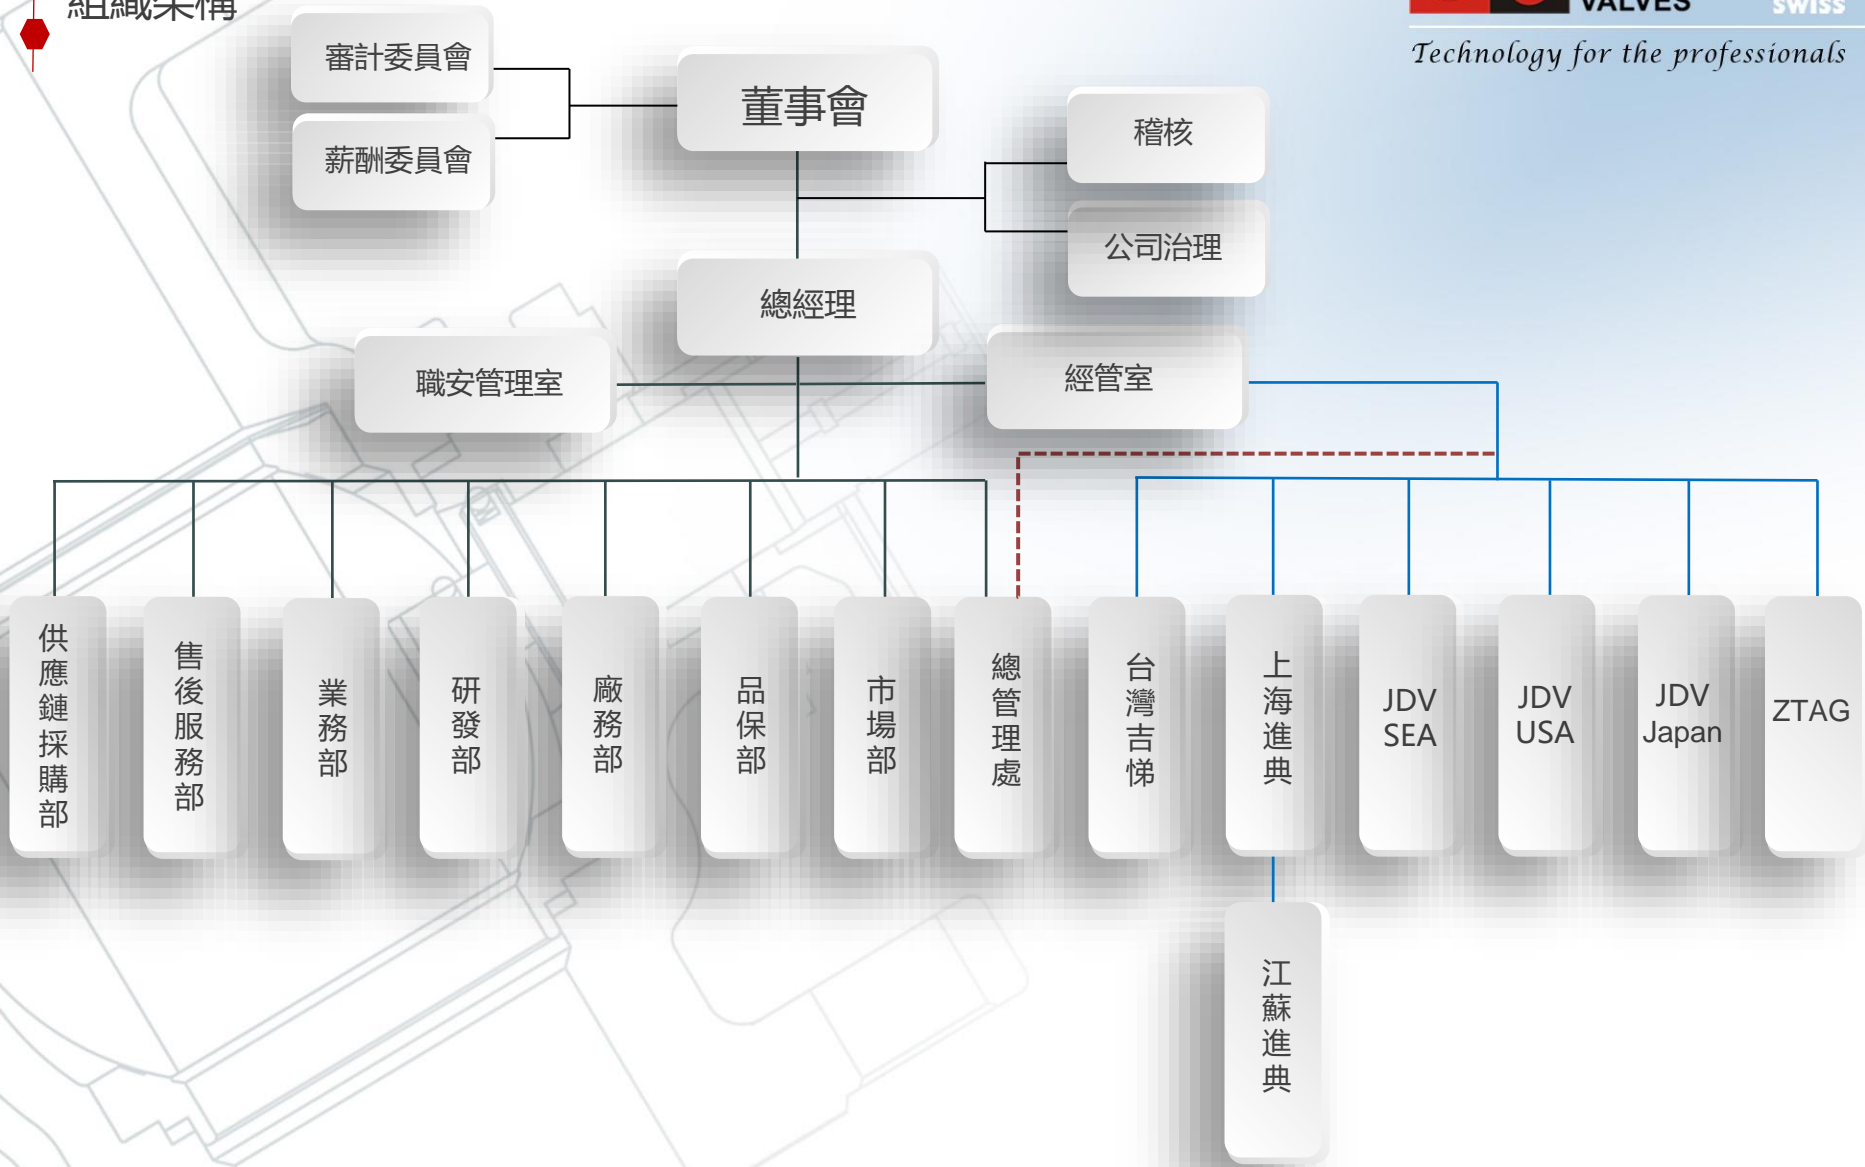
組織架構

VALVES SWISS
Technology for the professionals

審計委員會
薪酬委員會
董事會
稽核
公司治理
總經理
職安管理室
經管室

供應鏈採購部
售後服務部
業務部
研發部
廠務部
品保部
市場部
總管理處
台灣吉悌
上海進典
JDV SEA
JDV USA
JDV Japan
ZTAG
江蘇進典